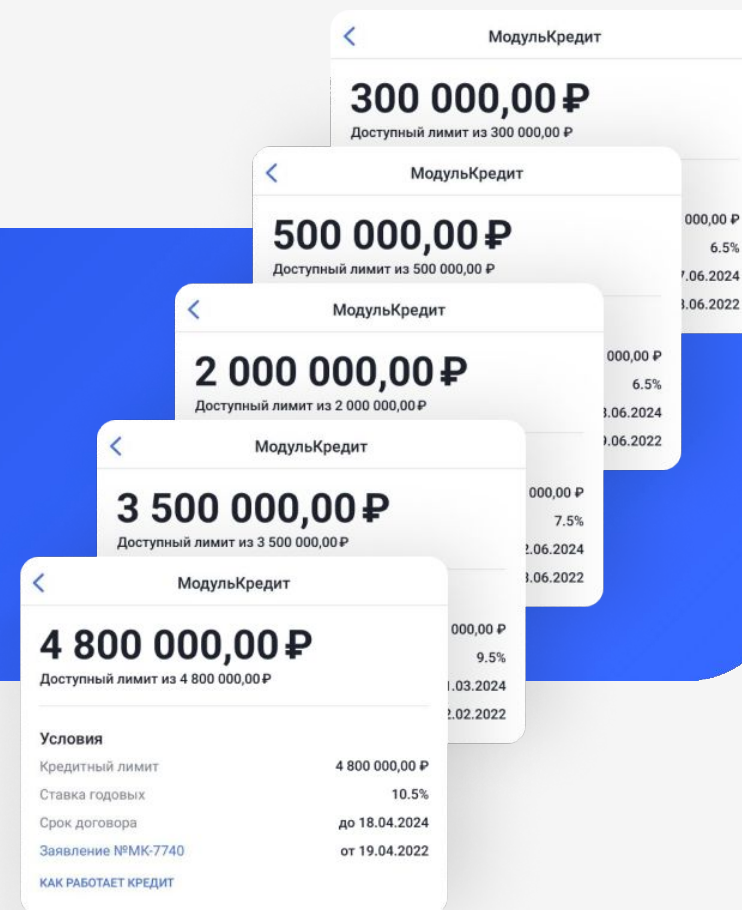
МодульКредит

300 000,00 ₽

Доступный лимит из 300 000,00 ₽

МодульКредит

500 000,00 ₽

Доступный лимит из 500 000,00 ₽

000,00 ₽

6.5%

7.06.2024

3.06.2022

МодульКредит

2 000 000,00 ₽

Доступный лимит из 2 000 000,00 ₽

000,00 ₽

6.5%

3.06.2024

9.06.2022

МодульКредит

3 500 000,00 ₽

Доступный лимит из 3 500 000,00 ₽

000,00 ₽

7.5%

2.06.2024

3.06.2022

МодульКредит

4 800 000,00 ₽

Доступный лимит из 4 800 000,00 ₽

000,00 ₽

9.5%

1.03.2024

2.02.2022

Условия

| | |
|---|---|
| Кредитный лимит | 4 800 000,00 ₽ |
| Ставка годовых | 10.5% |
| Срок договора | до 18.04.2024 |
| Заявление №МК-7740 | от 19.04.2022 |

КАК РАБОТАЕТ КРЕДИТ